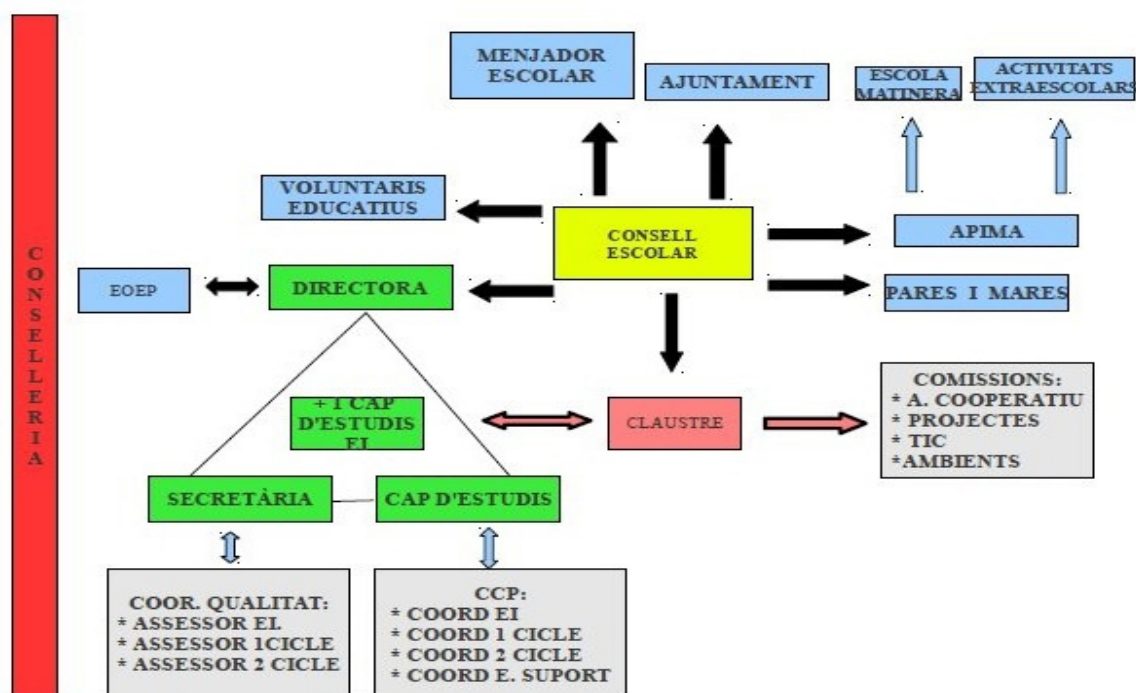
CONSELLERIA

MENJADOR ESCOLAR

AJUNTAMENT

ESCOLA MATINERA

ACTIVITATS EXTRAESCOLARS

VOLUNTARIS EDUCATIUS

CONSELL ESCOLAR

APIMA

EOEP

DIRECTORA

PARES I MARES

+ 1 CAP D'ESTUDIS EI

CLAUSTRE

COMISSIONS:
* A. COOPERATIU
* PROJECTES
* TIC
*AMBIENTS

SECRETÀRIA

CAP D'ESTUDIS

COOR. QUALITAT:
* ASSESSOR EI
* ASSESSOR 1CICLE
* ASSESSOR 2 CICLE

CCP:
* COORD EI
* COORD 1 CICLE
* COORD 2 CICLE
* COORD E. SUPORT